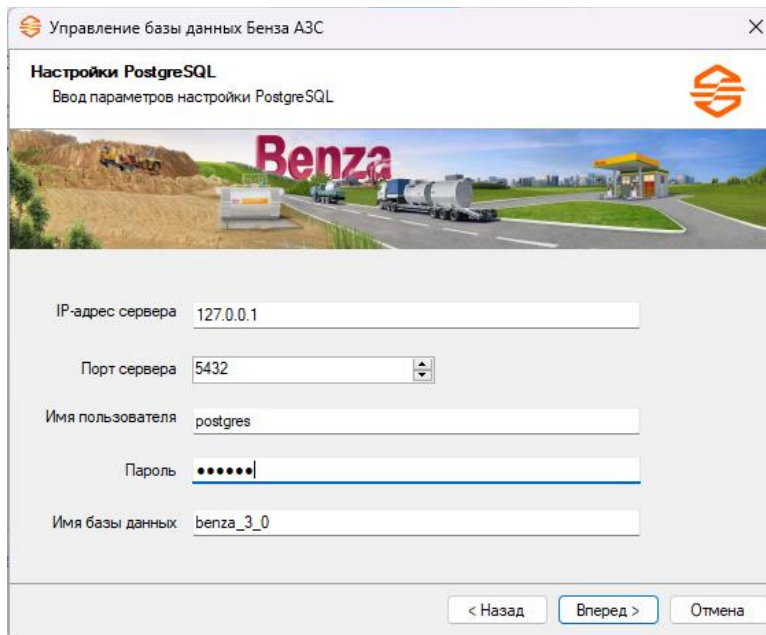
Управление базы данных Бенза АЗС

Настройки PostgreSQL
Ввод параметров настройки PostgreSQL

Benza

IP-адрес сервера 127.0.0.1

Порт сервера 5432

Имя пользователя postgres

Пароль ••••••

Имя базы данных benza_3_0

< Назад Вперед > Отмена